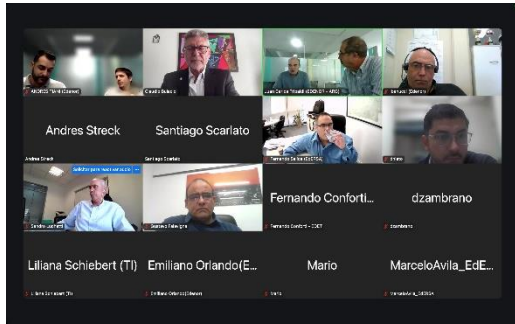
ANDRES TAHIS (Cidesa)
Claudio Bulacio
Juan Carlos Rosello (CIDESA - ARG)
Samuel (Cidesa)
Andres Streck
Santiago Scarlato
Andres Streck
Santiago Scarlato
Fernando Salles (CIDESA)
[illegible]
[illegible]
Sandro Luchetti
Gustavo Fabregas
Fernando Conforti...
dzambrano
Fernando Conforti - CDET
dzambrano
Liliana Schiebert (TI)
Emiliano Orlando(E...
Mario
MarceloAvila_EdE...
Liliana Schiebert (TI)
Emiliano Orlando (Cidesa)
Mario
MarceloAvila_CIDESA